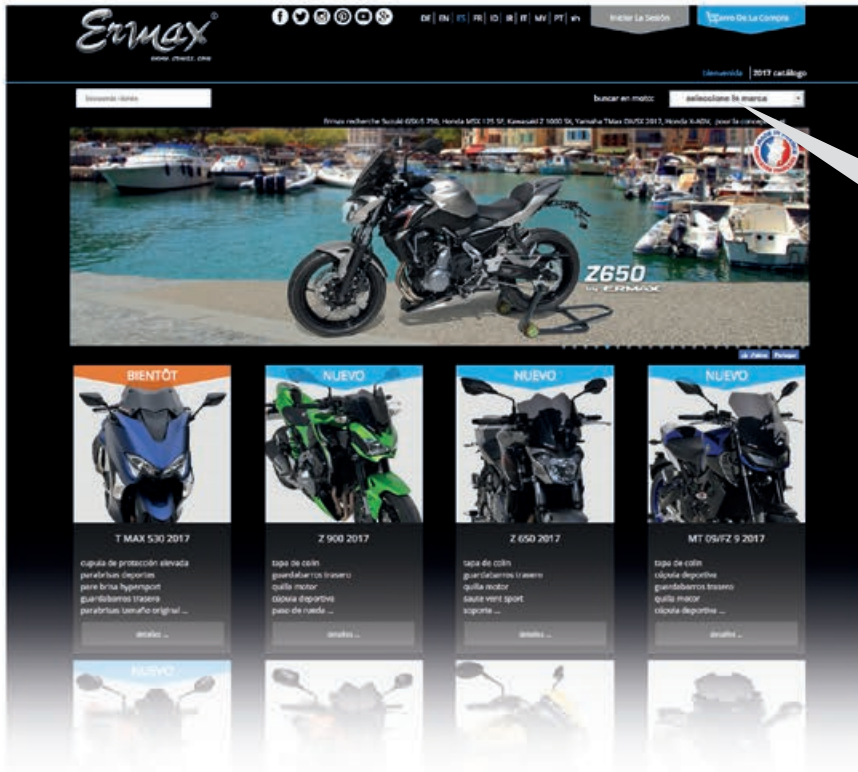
Ermax®
www.ermax.com

DE | EN | ES | FR | IO | IR | IT | MV | PT | vn

Iniciar La Sesión

Carro De La Compra

bienvenida | 2017 catálogo

buscar en moto: seleccione la marca

Ermax recherche Suzuki GSX-S 750, Honda MSX 125 SF, Kawasaki Z 1000 SX, Yamaha TMax DX/SX 2017, Honda X-ADV, pour la conce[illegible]

Z650 by ERMAX

BIENTÔT

T MAX 530 2017

cúpula de protección elevada
parabrisas deportes
pare brisa hypersport
guardabarros trasero
parabrisas tamaño original ...

detalles ...

NUEVO

Z 900 2017

tapa de colín
guardabarros trasero
quilla motor
cúpula deportiva
paso de rueda ...

detalles ...

NUEVO

Z 650 2017

tapa de colín
guardabarros trasero
quilla motor
saute vent sport
soporte ...

detalles ...

NUEVO

MT 09/FZ 9 2017

tapa de colín
cúpula deportiva
guardabarros trasero
quilla motor
cúpula deportiva ...

detalles ...

NUEVO